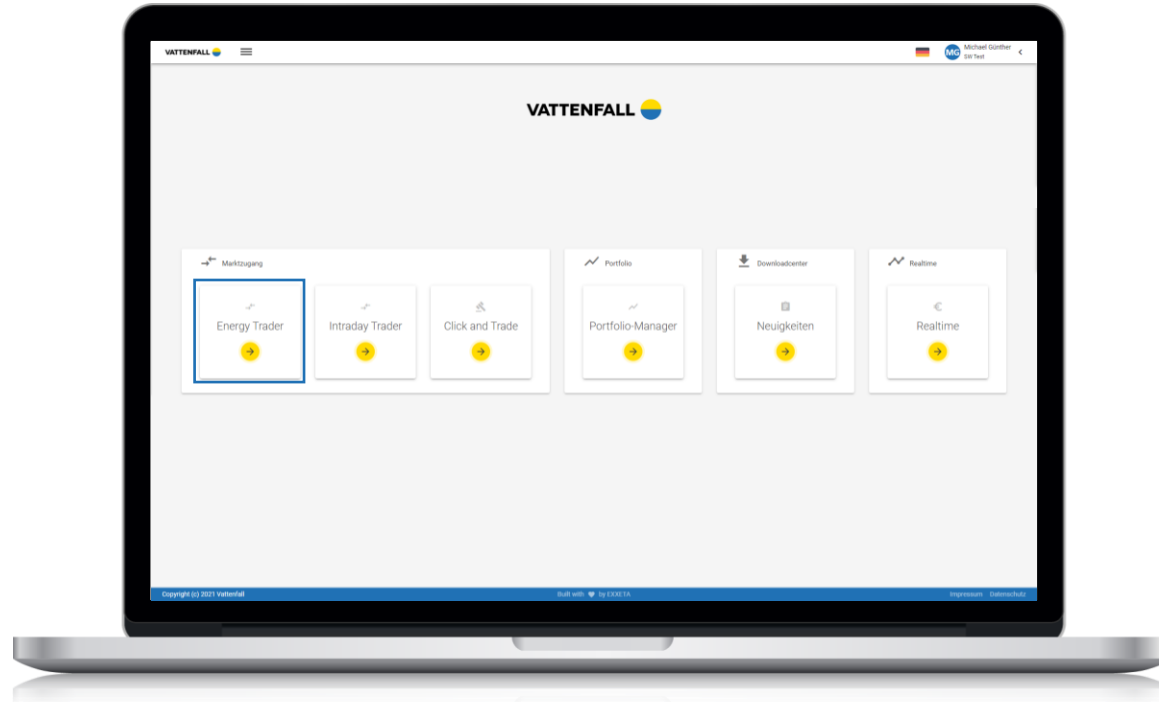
VATTENFALL

MG Michael Günther
SW Test

VATTENFALL

Marktzugang

Energy Trader

Intraday Trader

Click and Trade

Portfolio

Portfolio-Manager

Downloadcenter

Neuigkeiten

Realtime

Realtime

Copyright (c) 2021 Vattenfall

Built with by EXXETA

Impressum Datenschutz